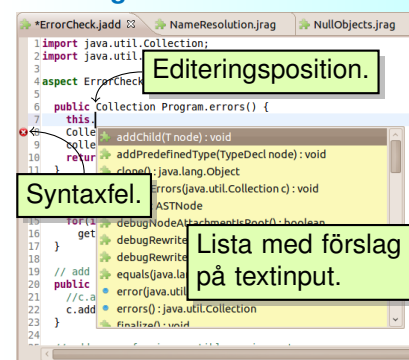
*ErrorCheck.jadd ☒ NameResolution.jrag NullObjects.jrag

1 import java.util.Collection;
2 import java.util.
3
4 aspect ErrorCh
5
6 public Collection Program.errors() {
7 this.
8 Colle
9 colle
10 retur
11 }
12
13
14
15
16
17 for(i
18 get
19 }
20
21 // add
22 public
23 //c.a
24 c.add
25 }

Editeringsposition.

Syntaxfel.

Lista med förslag på textinput.

addChild(T node) : void
addPredefinedType(TypeDecl node) : void
clone() : java.lang.Object
Errors(java.util.Collection c) : void
ASTNode
debugNodeAttachmentIsRoot() : boolean
debugRewrite
debugRewrite
equals(java.la
error(java.util
errors() : java.util.Collection
finalize() : void